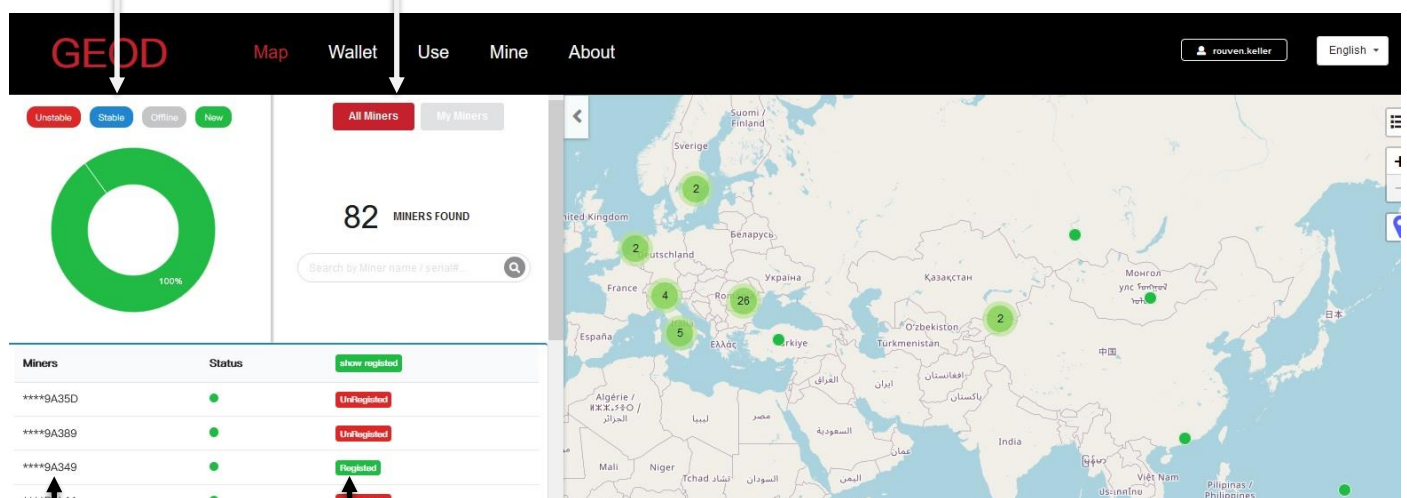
GEOD Map Wallet Use Mine About

rouven.keller

English

Unstable Stable Offline New

100%

All Miners My Miners

82 MINERS FOUND

Search by Miner name / serial#...

| Miners | Status | show registed |
|---|---|---|
| ****9A35D | | UnRegisted |
| ****9A389 | | UnRegisted |
| ****9A349 | | Registed |

Suomi / Finland
Sverige
2
United Kingdom
2
Deutschland
Беларусь
France
4
26
Україна
Қазақстан
Монгол улс
España
5
Ελλάς
Türkiye
O'zbekiston
Türkmenistan
2
中国
日本
Algérie / الجزائر
ليبيا
مصر
العراق
ایران
افغانستان
پاکستان
السعودية
عمان
India
Mali
Niger
Tchad تشاد
السودان
اليمن
Việt Nam
Pilipinas / Philippines